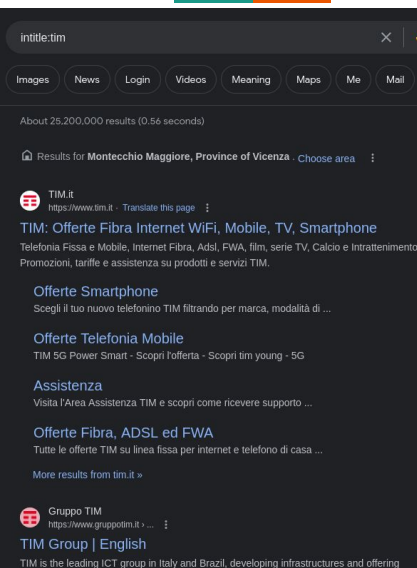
intitle:tim

Images News Login Videos Meaning Maps Me Mail

About 25,200,000 results (0.56 seconds)

Results for Montecchio Maggiore, Province of Vicenza · Choose area

TIM.it
https://www.tim.it · Translate this page

TIM: Offerte Fibra Internet WiFi, Mobile, TV, Smartphone

Telefonia Fissa e Mobile, Internet Fibra, Adsl, FWA, film, serie TV, Calcio e Intrattenimento. Promozioni, tariffe e assistenza su prodotti e servizi TIM.

Offerte Smartphone
Scegli il tuo nuovo telefonino TIM filtrando per marca, modalità di ...

Offerte Telefonia Mobile
TIM 5G Power Smart - Scopri l'offerta - Scopri tim young - 5G

Assistenza
Visita l'Area Assistenza TIM e scopri come ricevere supporto ...

Offerte Fibra, ADSL ed FWA
Tutte le offerte TIM su linea fissa per internet e telefono di casa ...

More results from tim.it »

Gruppo TIM
https://www.gruppotim.it › ...

TIM Group | English

TIM is the leading ICT group in Italy and Brazil, developing infrastructures and offering